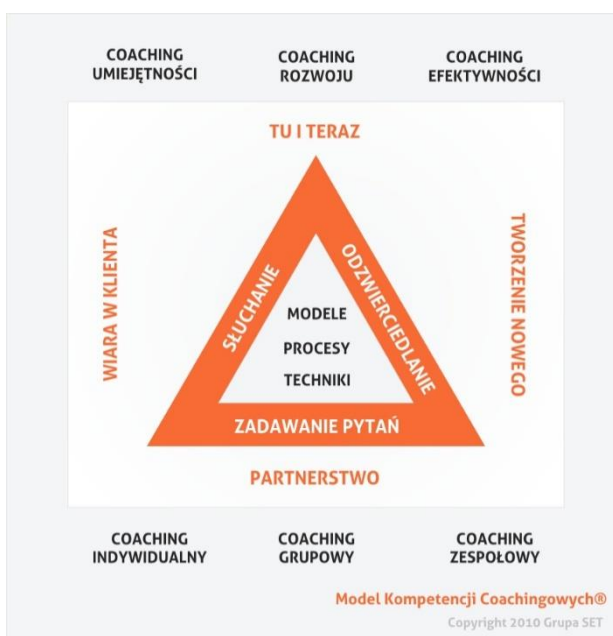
COACHING UMIEJĘTNOŚCI

COACHING ROZWOJU

COACHING EFEKTYWNOŚCI

TU I TERAZ

WIARA W KLIENTA

SŁUCHANIE

ODZWIERCIEDLANIE

MODELE

PROCESY

TECHNIKI

ZADAWANIE PYTAŃ

TWORZENIE NOWEGO

PARTNERSTWO

COACHING INDYWIDUALNY

COACHING GRUPOWY

COACHING ZESPOŁOWY

Model Kompetencji Coachingowych®

Copyright 2010 Grupa SET